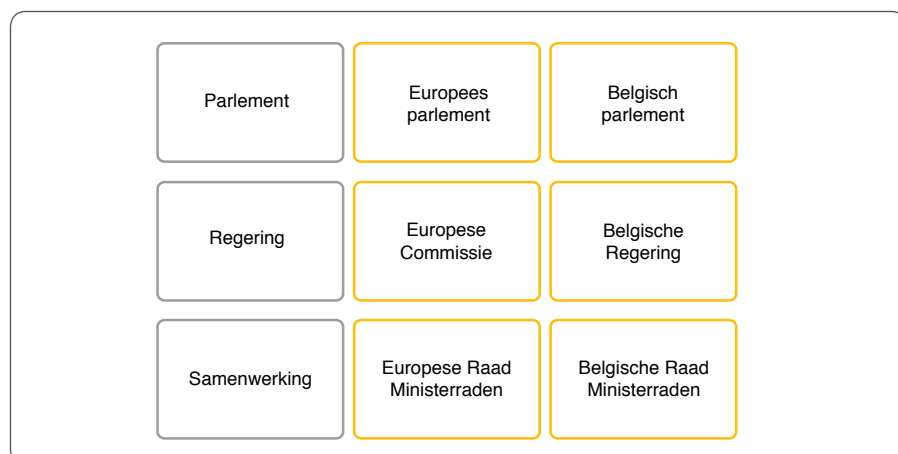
| | | |
|---|---|---|
| Parlement | Europees parlement | Belgisch parlement |
| Regering | Europese Commissie | Belgische Regering |
| Samenwerking | Europese Raad Ministerraden | Belgische Raad Ministerraden |